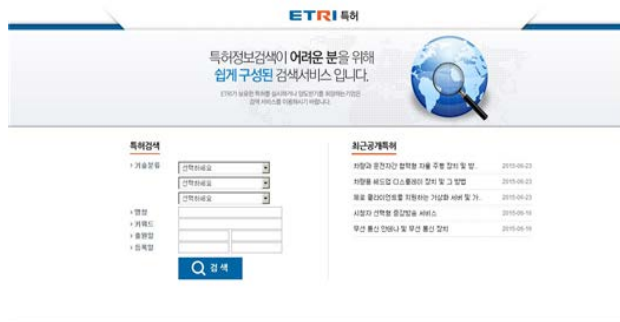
ETRI 특허

특허정보검색이 어려운 분을 위해
쉽게 구성된 검색서비스 입니다.

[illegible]

특허검색

› 기술분류 선택하세요
선택하세요
선택하세요

› 명칭
› 키워드
› 출원일
› 등록일

검색

최근공개특허

차량과 운전자간 협력형 자율 주행 장치 및 방... 2015-06-23
차량용 헤드업 디스플레이 장치 및 그 방법 2015-06-23
매우 클라이언트를 지원하는 가상화 서버 및 가... 2015-06-23
시청자 선택형 증강방송 서비스 2015-06-16
무선 통신 단말 및 무선 통신 장치 2015-06-16